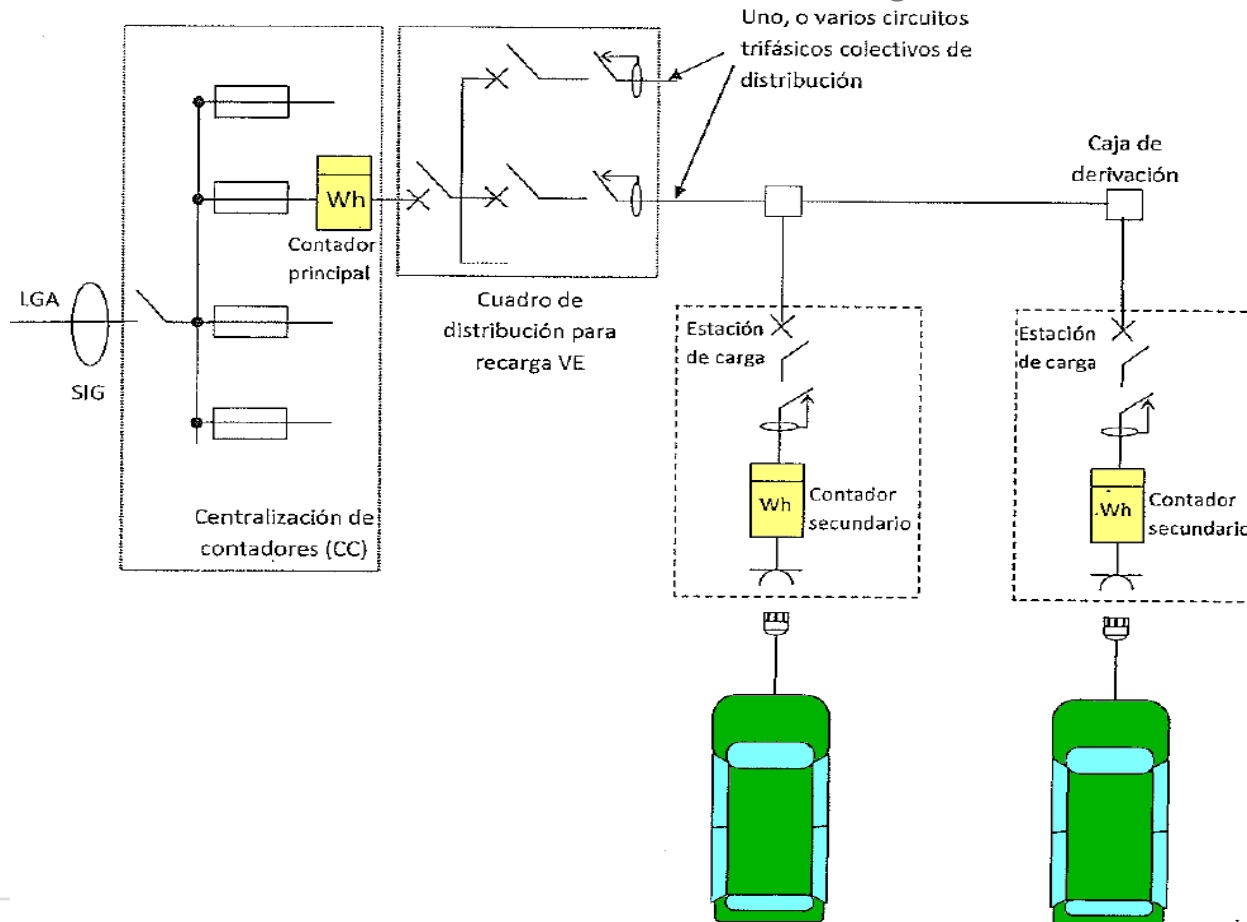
Uno, o varios circuitos trifásicos colectivos de distribución

Caja de derivación

Wh

Contador principal

LGA

SIG

Cuadro de distribución para recarga VE

Estación de carga

Wh

Contador secundario

Estación de carga

Wh

Contador secundario

Centralización de contadores (CC)